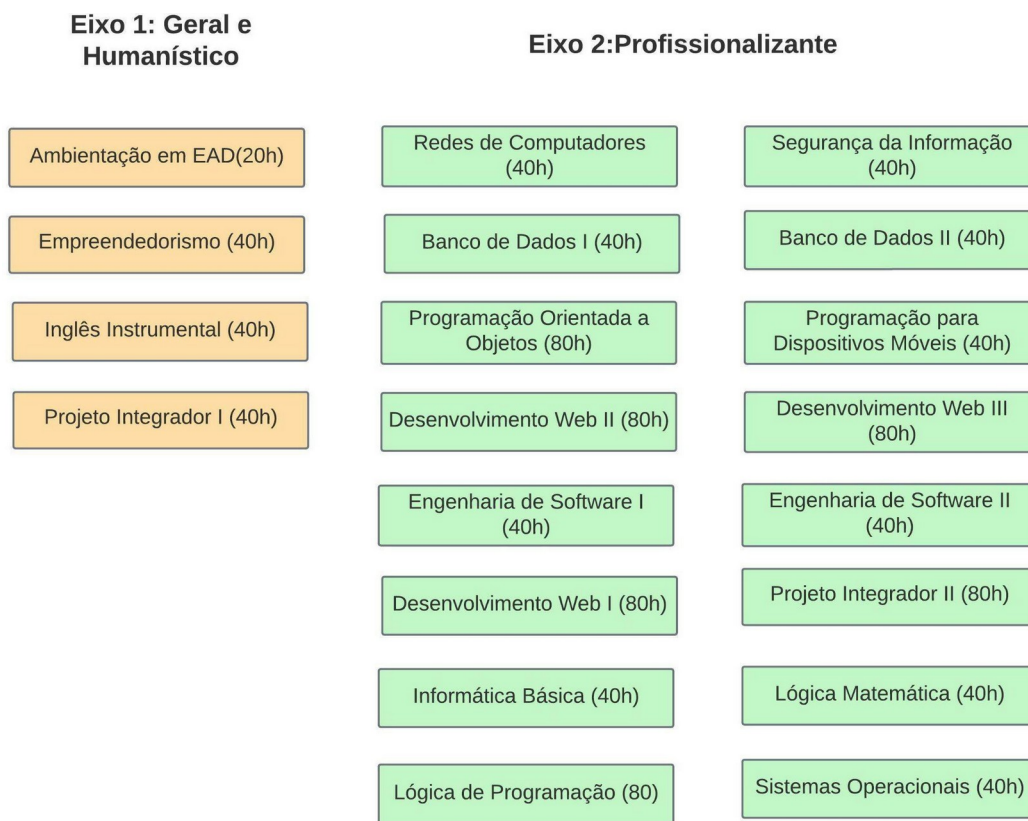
Eixo 1: Geral e Humanístico

Ambientação em EAD(20h)

Empreendedorismo (40h)

Inglês Instrumental (40h)

Projeto Integrador I (40h)

Eixo 2:Profissionalizante

Redes de Computadores (40h)

Banco de Dados I (40h)

Programação Orientada a Objetos (80h)

Desenvolvimento Web II (80h)

Engenharia de Software I (40h)

Desenvolvimento Web I (80h)

Informática Básica (40h)

Lógica de Programação (80)

Segurança da Informação (40h)

Banco de Dados II (40h)

Programação para Dispositivos Móveis (40h)

Desenvolvimento Web III (80h)

Engenharia de Software II (40h)

Projeto Integrador II (80h)

Lógica Matemática (40h)

Sistemas Operacionais (40h)